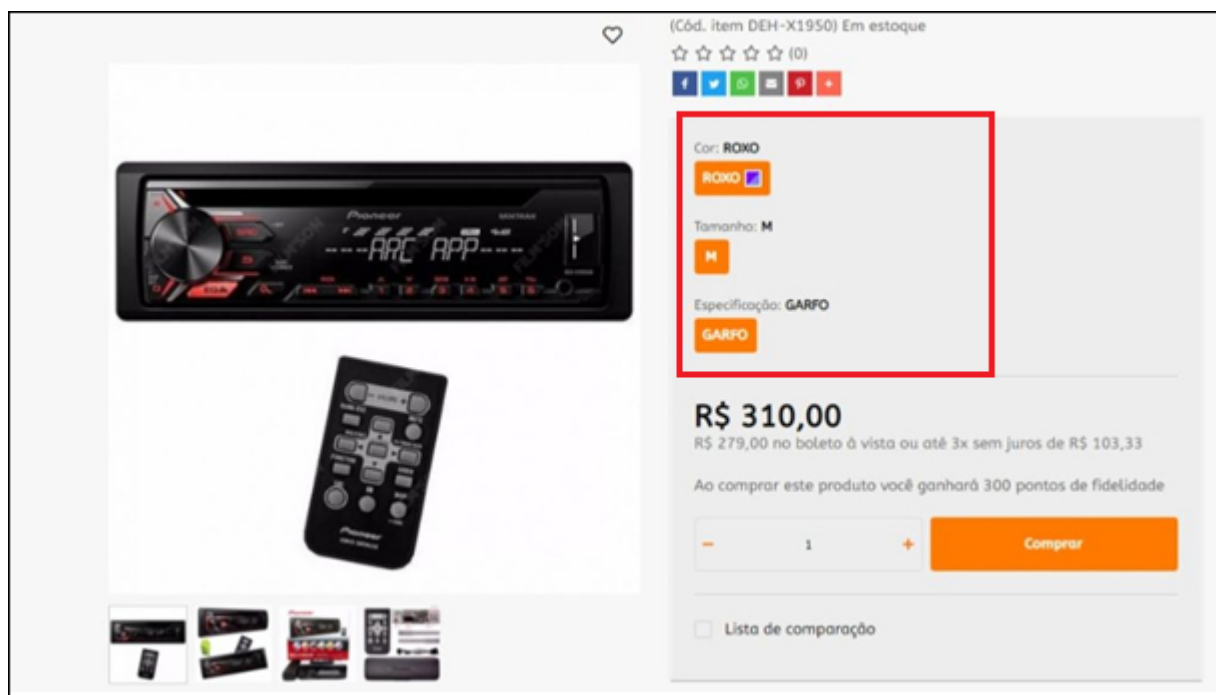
(Cód. item DEH-X1950) Em estoque

(0)

Cor: ROXO

ROXO

Tamanho: M

M

Especificação: GARFO

GARFO

R$ 310,00

R$ 279,00 no boleto à vista ou até 3x sem juros de R$ 103,33

Ao comprar este produto você ganhará 300 pontos de fidelidade

− 1 +

Comprar

Lista de comparação

Pioneer

ARC APP

Pioneer